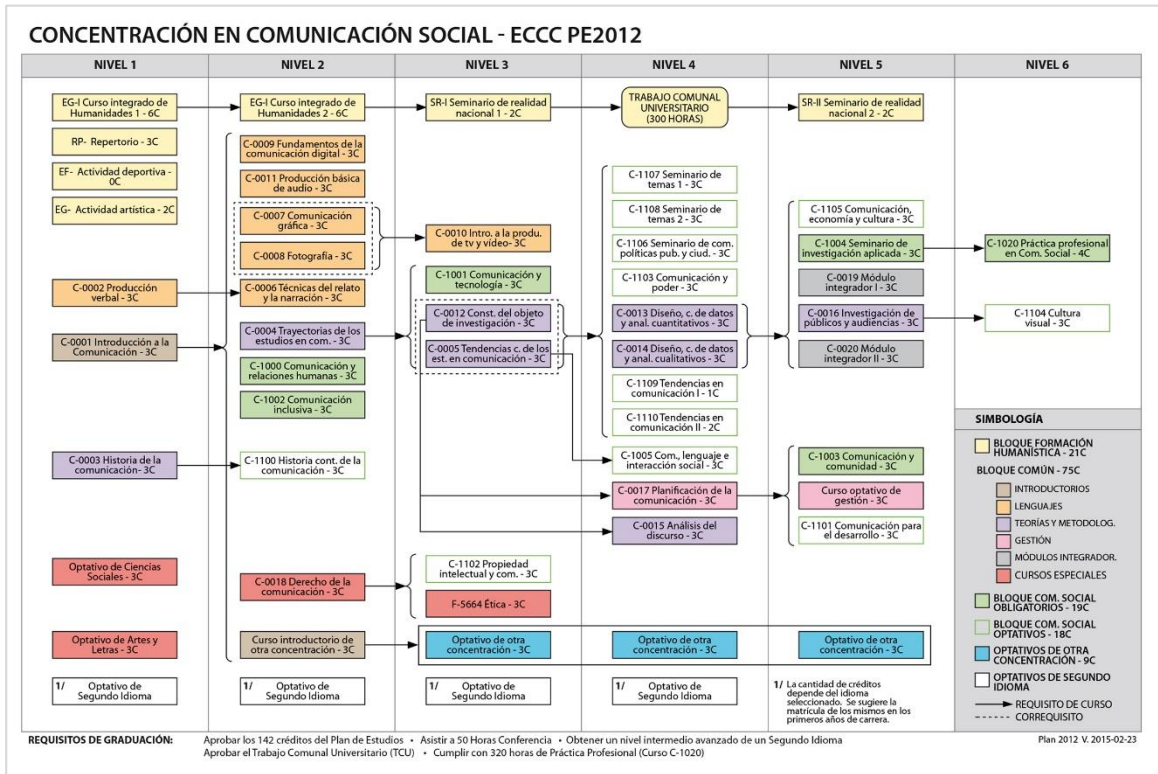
CONCENTRACIÓN EN COMUNICACIÓN SOCIAL - ECCC PE2012

NIVEL 1

EG-I Curso integrado de Humanidades 1 - 6C

RP- Repertorio - 3C

EF- Actividad deportiva - 0C

EG- Actividad artística - 2C

C-0002 Producción verbal - 3C

C-0001 Introducción a la Comunicación - 3C

C-0003 Historia de la comunicación- 3C

Optativo de Ciencias Sociales - 3C

Optativo de Artes y Letras - 3C

1/ Optativo de Segundo Idioma

NIVEL 2

EG-I Curso integrado de Humanidades 2 - 6C

C-0009 Fundamentos de la comunicación digital - 3C

C-0011 Producción básica de audio - 3C

C-0007 Comunicación gráfica - 3C

C-0008 Fotografía - 3C

C-0006 Técnicas del relato y la narración - 3C

C-0004 Trayectorias de los estudios en com. - 3C

C-1000 Comunicación y relaciones humanas - 3C

C-1002 Comunicación inclusiva - 3C

C-1100 Historia cont. de la comunicación - 3C

C-0018 Derecho de la comunicación - 3C

Curso introductorio de otra concentración - 3C

1/ Optativo de Segundo Idioma

NIVEL 3

SR-I Seminario de realidad nacional 1 - 2C

C-0010 Intro. a la produ. de tv y video- 3C

C-1001 Comunicación y tecnología - 3C

C-0012 Const. del objeto de investigación - 3C

C-0005 Tendencias c. de los est. en comunicación - 3C

C-1102 Propiedad intelectual y com. - 3C

F-5664 Ética - 3C

Optativo de otra concentración - 3C

1/ Optativo de Segundo Idioma

NIVEL 4

TRABAJO COMUNAL UNIVERSITARIO (300 HORAS)

C-1107 Seminario de temas 1 - 3C

C-1108 Seminario de temas 2 - 3C

C-1106 Seminario de com. políticas pub. y ciud. - 3C

C-1103 Comunicación y poder - 3C

C-0013 Diseño, c. de datos y anal. cuantitativos - 3C

C-0014 Diseño, c. de datos y anal. cualitativos - 3C

C-1109 Tendencias en comunicación I - 1C

C-1110 Tendencias en comunicación II - 2C

C-1005 Com., lenguaje e interacción social - 3C

C-0017 Planificación de la comunicación - 3C

C-0015 Análisis del discurso - 3C

Optativo de otra concentración - 3C

1/ Optativo de Segundo Idioma

NIVEL 5

SR-II Seminario de realidad nacional 2 - 2C

C-1105 Comunicación, economía y cultura - 3C

C-1004 Seminario de investigación aplicada - 3C

C-0019 Módulo integrador I - 3C

C-0016 Investigación de públicos y audiencias - 3C

C-0020 Módulo integrador II - 3C

C-1003 Comunicación y comunidad - 3C

Curso optativo de gestión - 3C

C-1101 Comunicación para el desarrollo - 3C

Optativo de otra concentración - 3C

1/ La cantidad de créditos depende del idioma seleccionado. Se sugiere la matrícula de los mismos en los primeros años de carrera.

NIVEL 6

C-1020 Práctica profesional en Com. Social - 4C

C-1104 Cultura visual - 3C

SIMBOLOGÍA

BLOQUE FORMACIÓN HUMANÍSTICA - 21C

BLOQUE COMÚN - 75C

INTRODUCTORIOS

LENGUAJES

TEORÍAS Y METODOLOG.

GESTIÓN

MÓDULOS INTEGRADOR.

CURSOS ESPECIALES

BLOQUE COM. SOCIAL OBLIGATORIOS - 19C

BLOQUE COM. SOCIAL OPTATIVOS - 18C

OPTATIVOS DE OTRA CONCENTRACIÓN - 9C

OPTATIVOS DE SEGUNDO IDIOMA

REQUISITO DE CURSO

CORREQUISITO

REQUISITOS DE GRADUACIÓN: Aprobar los 142 créditos del Plan de Estudios • Asistir a 50 Horas Conferencia • Obtener un nivel intermedio avanzado de un Segundo Idioma
Aprobar el Trabajo Comunal Universitario (TCU) • Cumplir con 320 horas de Práctica Profesional (Curso C-1020)

Plan 2012 V. 2015-02-23